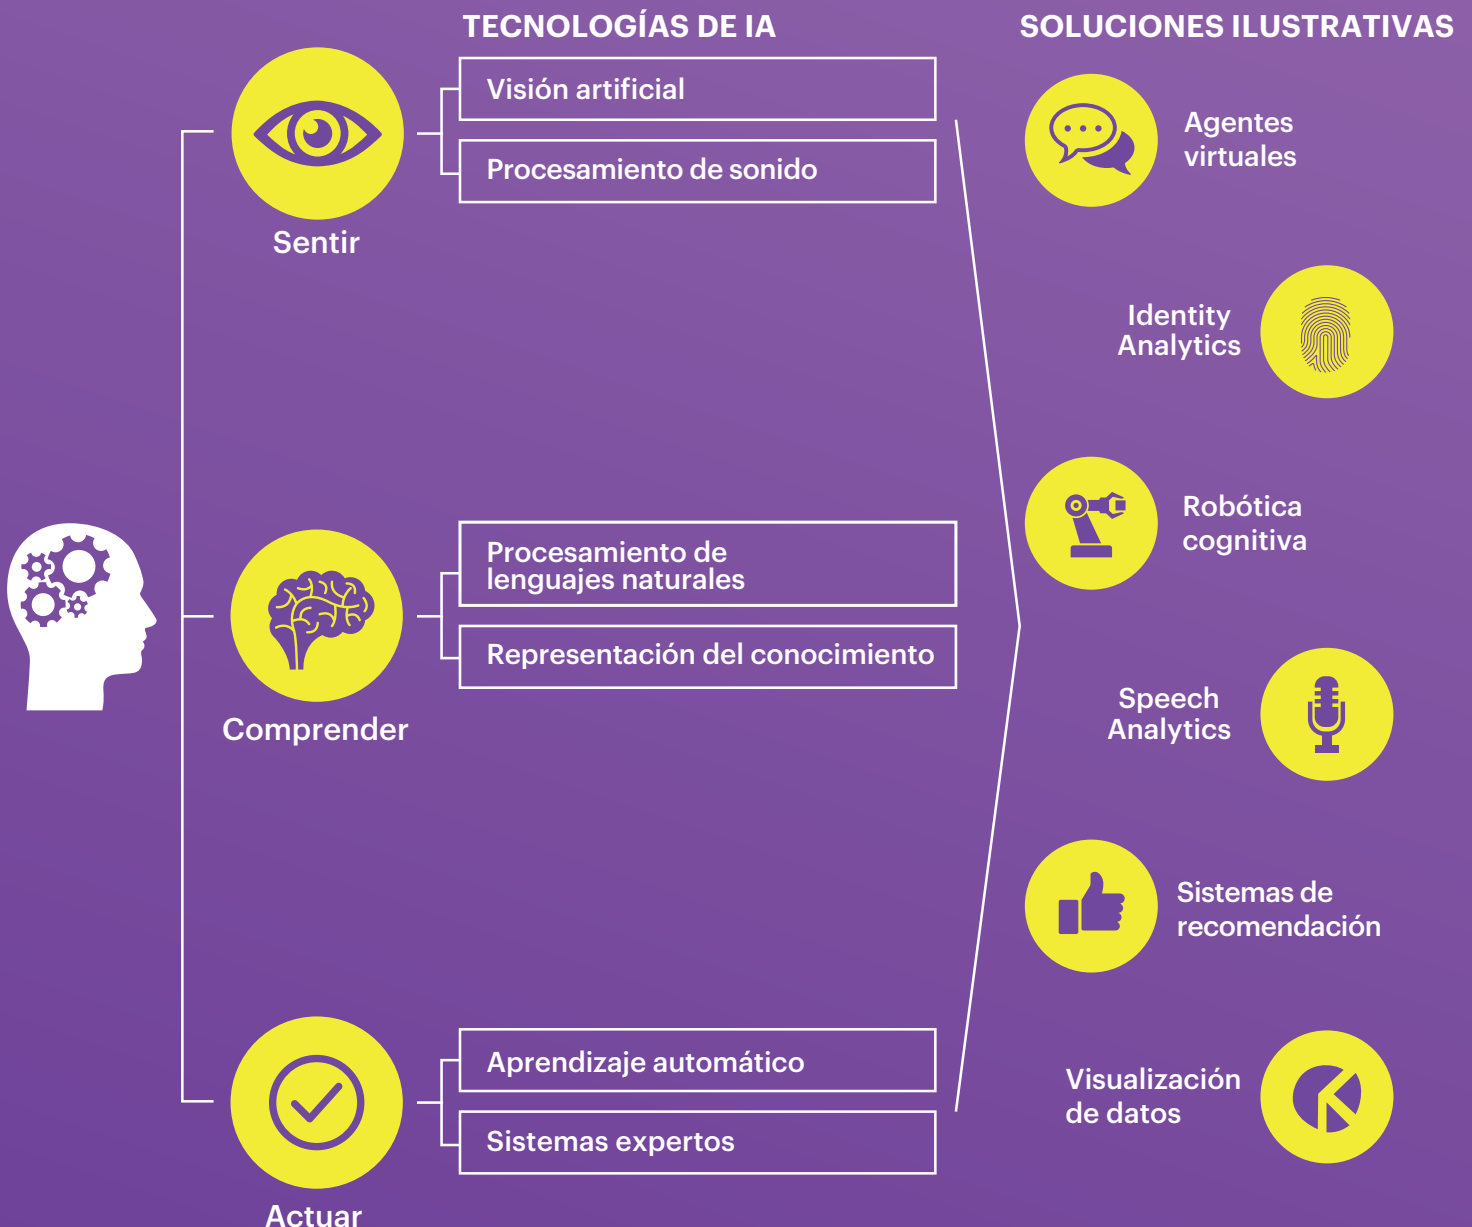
TECNOLOGÍAS DE IA

SOLUCIONES ILUSTRATIVAS

Sentir

Visión artificial

Procesamiento de sonido

Comprender

Procesamiento de lenguajes naturales

Representación del conocimiento

Actuar

Aprendizaje automático

Sistemas expertos

Agentes virtuales

Identity Analytics

Robótica cognitiva

Speech Analytics

Sistemas de recomendación

Visualización de datos